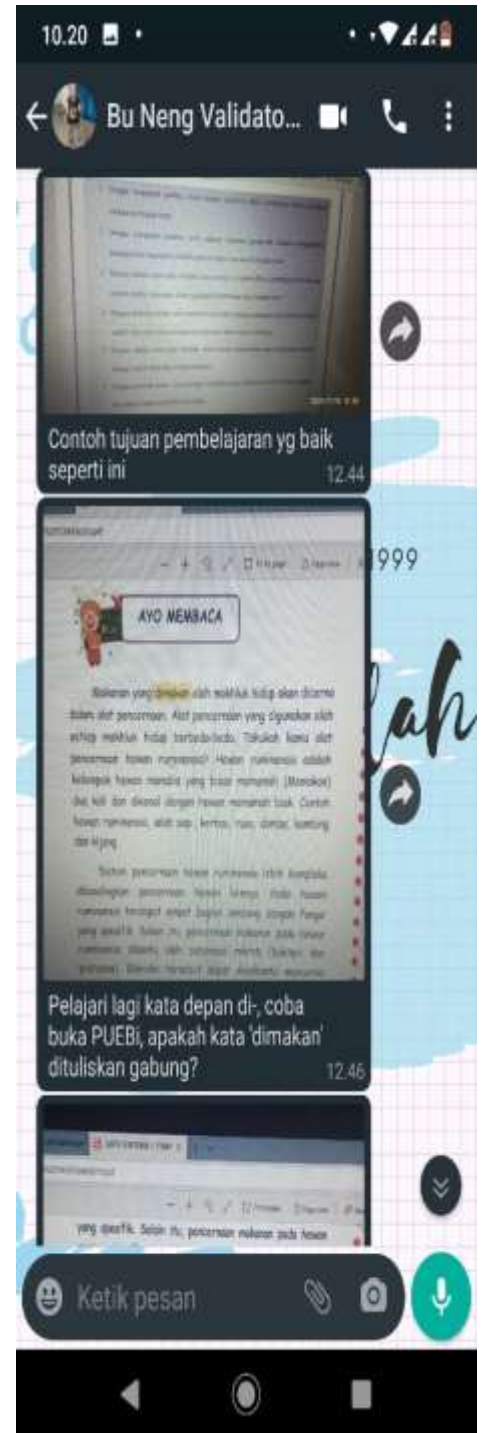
10.20

Bu Neng Validato...

Contoh tujuan pembelajaran yg baik seperti ini
12.44

AYO MEMBACA

Makanan yang dimakan oleh makhluk hidup akan dicerna dalam alat pencernaan. Alat pencernaan yang digunakan oleh setiap makhluk hidup berbeda-beda. Tahukah kamu alat pencernaan hewan ruminansia? Hewan ruminansia adalah kelompok hewan mamalia yang biasa memamah (Memakan) biak kali dan dikunyah dengan hewan memamah biak. Contoh hewan ruminansia, sapi, kerbau, rusa, domba, kambing dan kijang.

Sistem pencernaan hewan ruminansia lebih kompleks dibandingkan pencernaan hewan lainnya. Pada hewan ruminansia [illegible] empat bagian lambung dengan fungsi yang spesifik. Selain itu, pencernaan makanan pada hewan ruminansia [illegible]

Pelajari lagi kata depan di-, coba buka PUEBi, apakah kata 'dimakan' dituliskan gabung?
12.46

yang spesifik. Selain itu, pencernaan makanan pada hewan

Ketik pesan